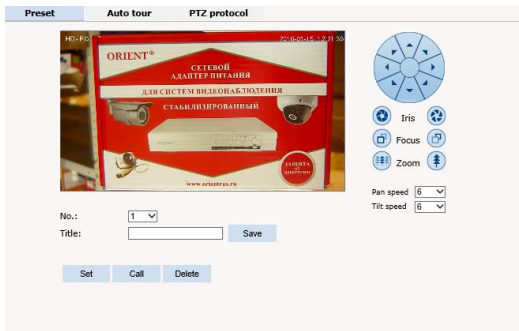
Preset
Auto tour
PTZ protocol

HD-IPC
2016-05-16 12:21:35

ORIENT®
СЕТЕВОЙ АДАПТЕР ПИТАНИЯ
ДЛЯ СИСТЕМ ВИДЕОНАБЛЮДЕНИЯ
СТАБИЛИЗИРОВАННЫЙ
ЗАЩИТА от перегрузки
www.orientrus.ru

Iris
Focus
Zoom

Pan speed 6
Tilt speed 6

No.: 1
Title:
Save

Set
Call
Delete